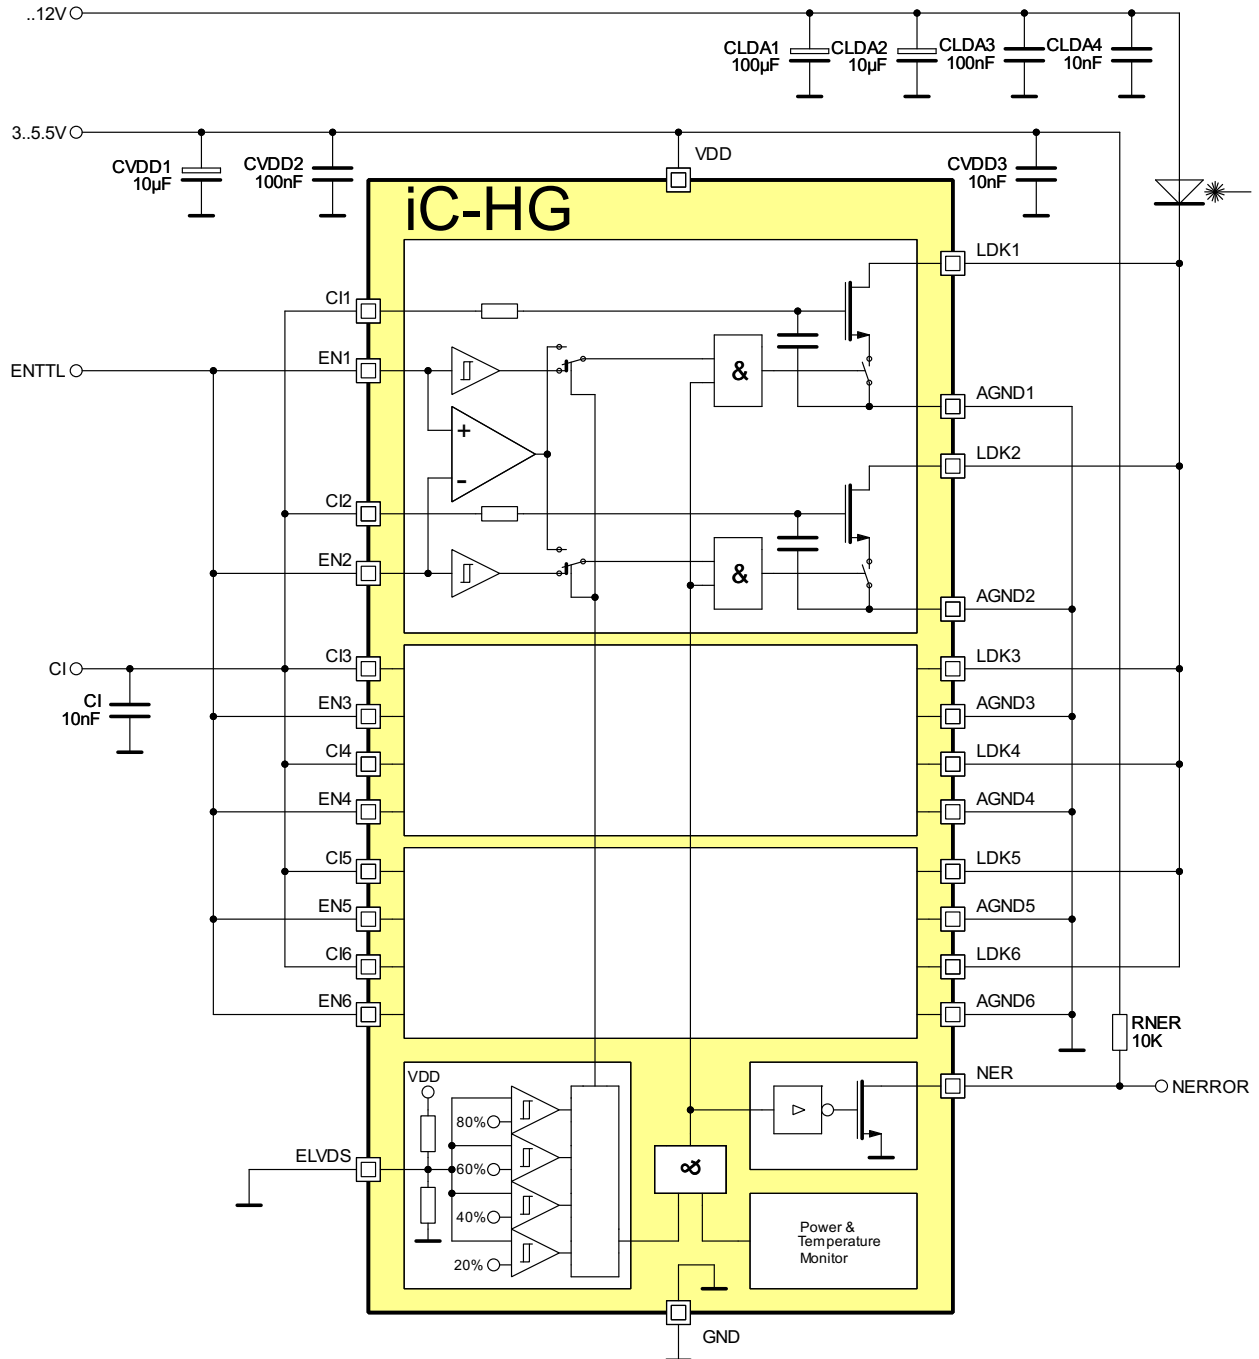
..12V
CLDA1 100µF
CLDA2 10µF
CLDA3 100nF
CLDA4 10nF
3..5.5V
CVDD1 10µF
CVDD2 100nF
VDD
CVDD3 10nF
iC-HG
LDK1
CI1
ENTTL
EN1
&
+
-
AGND1
LDK2
CI2
EN2
&
AGND2
CI
CI3
LDK3
CI 10nF
EN3
AGND3
CI4
LDK4
EN4
AGND4
CI5
LDK5
EN5
AGND5
CI6
LDK6
EN6
AGND6
RNER 10K
VDD
NER
NERROR
80%
ELVDS
60%
40%
20%
Power & Temperature Monitor
GND